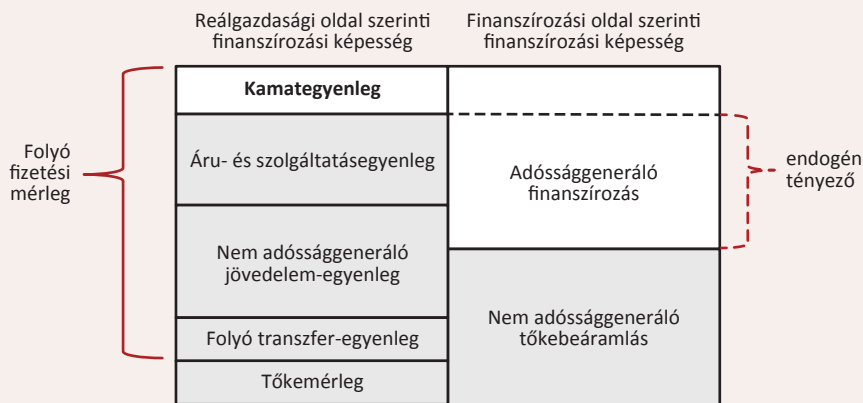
Reálgazdasági oldal szerinti finanszírozási képesség

Finanszírozási oldal szerinti finanszírozási képesség

Folyó fizetési mérleg

| Kamategyenleg | |
|---|---|
| Áru- és szolgáltatásegyenleg | Adósséggeneráló finanszírozás |
| Nem adósséggeneráló jövedelem-egyenleg | |
| Folyó transzfer-egyenleg | Nem adósséggeneráló tőkebeáramlás |
| Tőkemérleg | |

endogén tényező